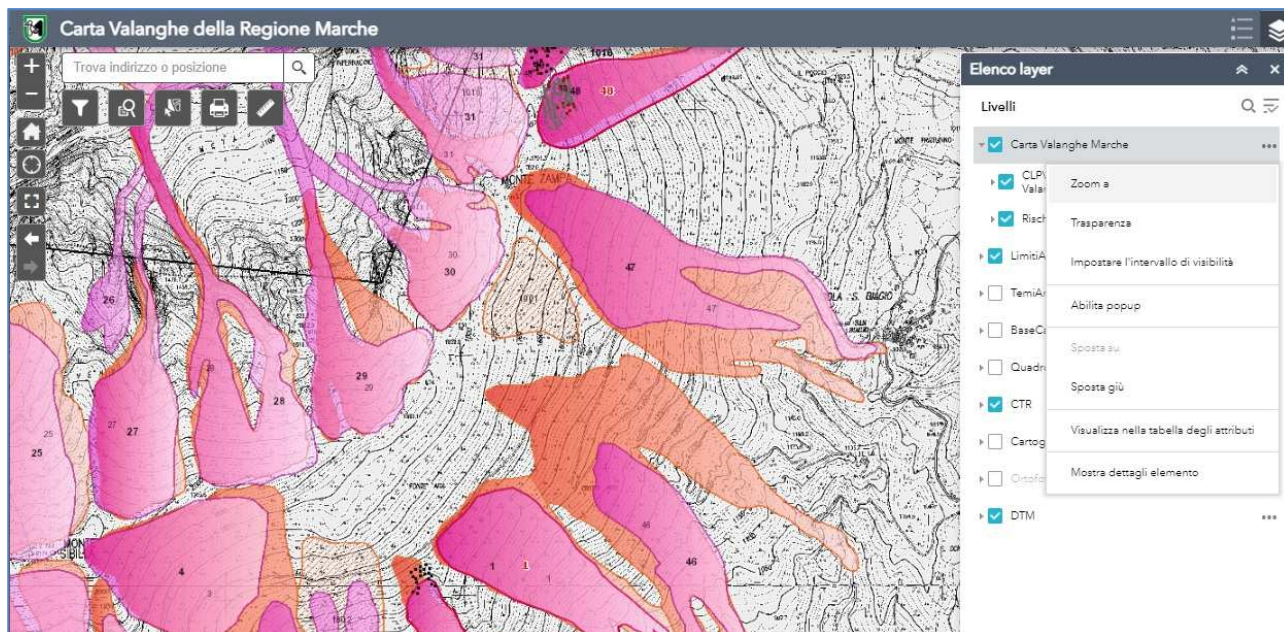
Carta Valanghe della Regione Marche

Trova indirizzo o posizione

Elenco layer

Livelli

Carta Valanghe Marche

CLP\ Vala

Risch

LimitiA

TemiA

BaseC

Quadr

CTR

Cartog

Ortofo

DTM

Zoom a

Trasparenza

Impostare l'intervallo di visibilità

Abilita popup

Sposta su

Sposta giù

Visualizza nella tabella degli attributi

Mostra dettagli elemento

MONTE TAMB

S. BIAGIO

31
30
30
47
47
48
48
26
29
28
27
27
25
25
4
1
1
46
46